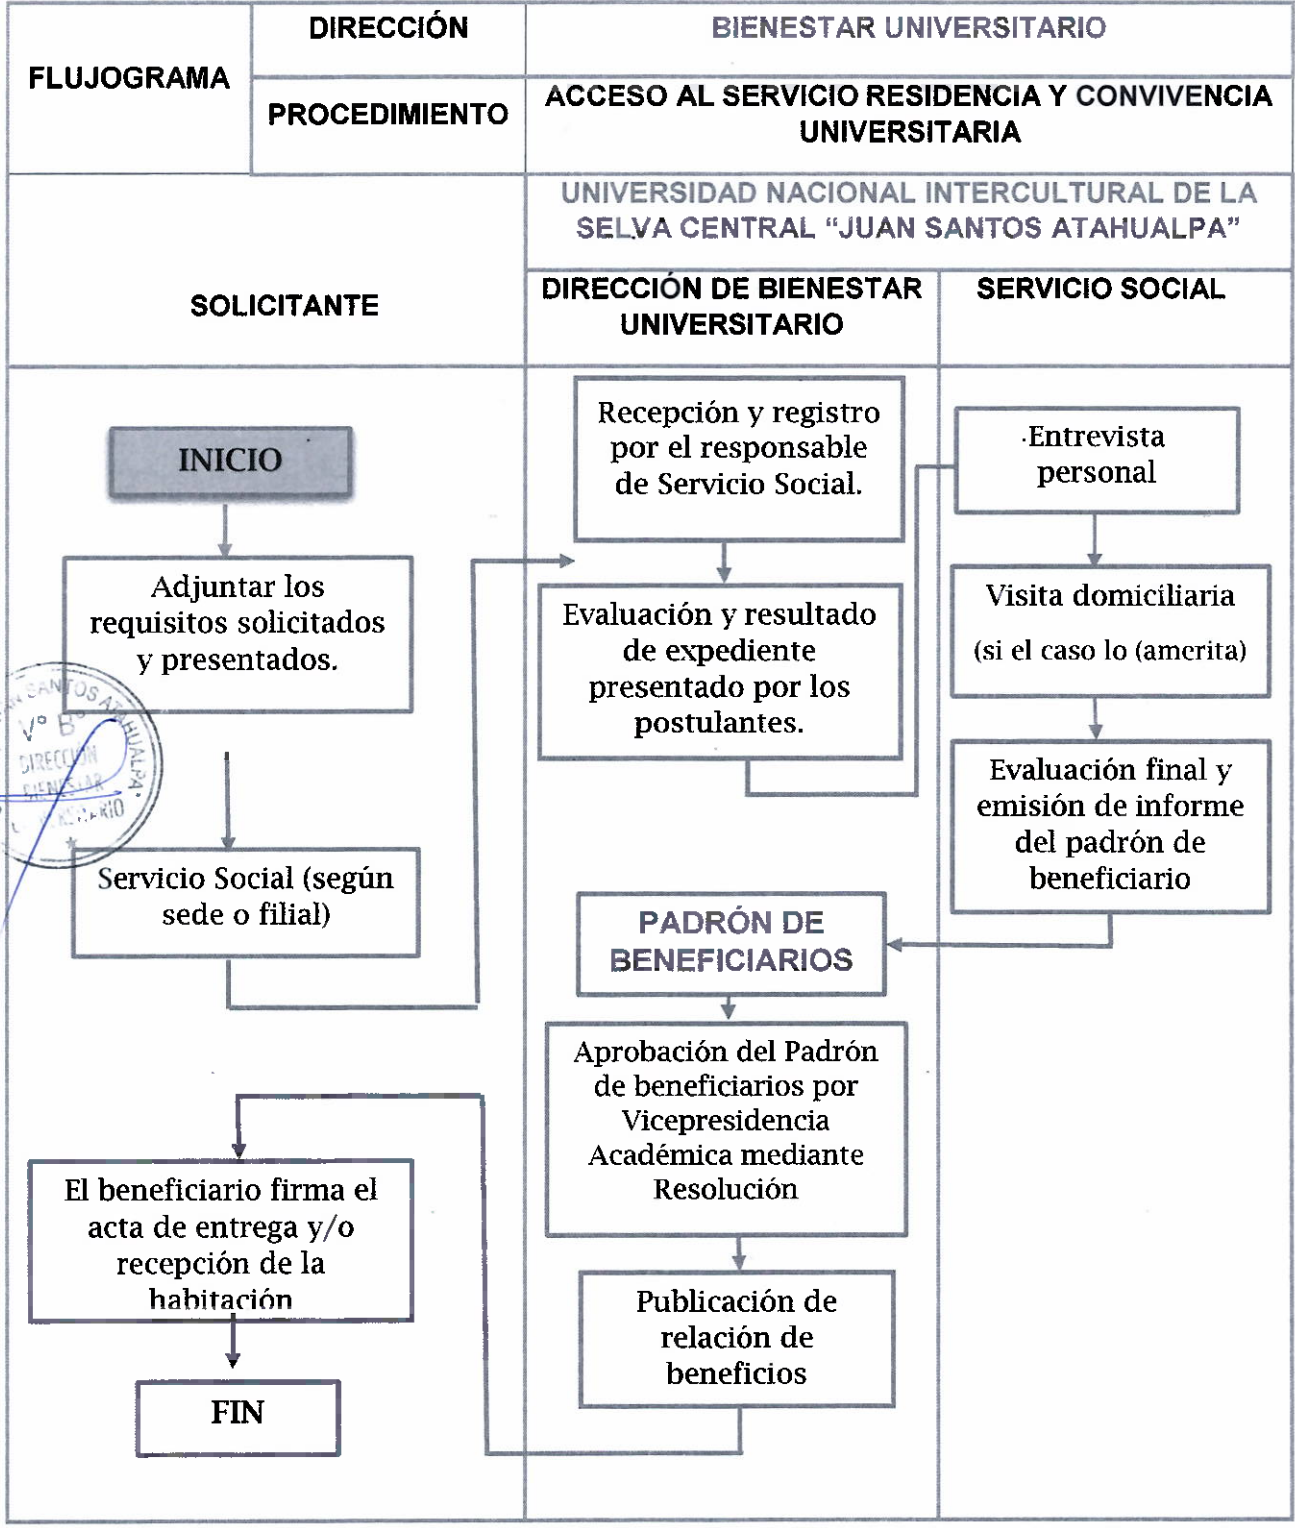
| FLUJOGRAMA | DIRECCIÓN | BIENESTAR UNIVERSITARIO |
|---|---|---|
| | PROCEDIMIENTO | ACCESO AL SERVICIO RESIDENCIA Y CONVIVENCIA UNIVERSITARIA |

UNIVERSIDAD NACIONAL INTERCULTURAL DE LA SELVA CENTRAL "JUAN SANTOS ATAHUALPA"

SOLICITANTE

DIRECCIÓN DE BIENESTAR UNIVERSITARIO

SERVICIO SOCIAL

INICIO

Adjuntar los requisitos solicitados y presentados.

Servicio Social (según sede o filial)

El beneficiario firma el acta de entrega y/o recepción de la habitación

FIN

Recepción y registro por el responsable de Servicio Social.

Evaluación y resultado de expediente presentado por los postulantes.

PADRÓN DE BENEFICIARIOS

Aprobación del Padrón de beneficiarios por Vicepresidencia Académica mediante Resolución

Publicación de relación de beneficios

Entrevista personal

Visita domiciliaria

(si el caso lo (amerita)

Evaluación final y emisión de informe del padrón de beneficiario

SANTOS ATAHUALPA
V° B°
DIRECCIÓN
BIENESTAR
UNIVERSITARIO